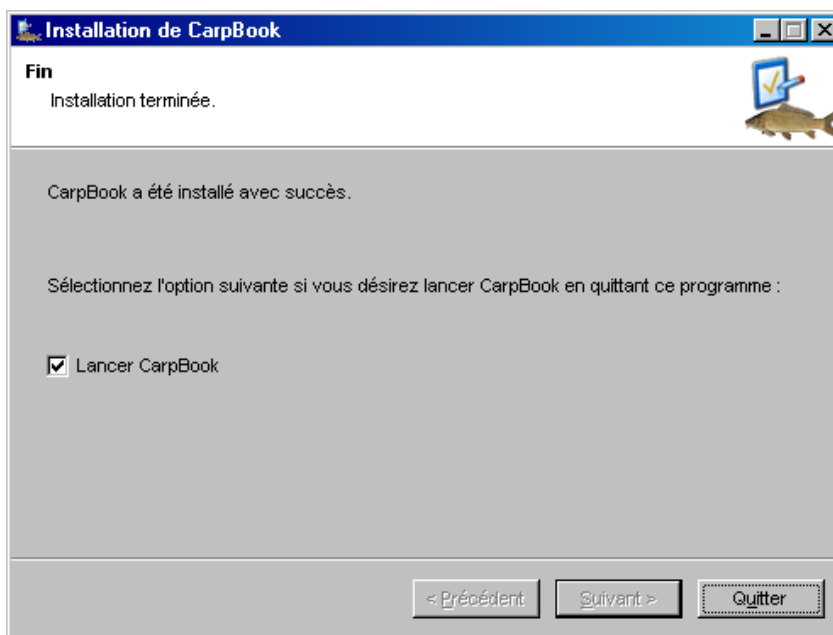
Installation de CarpBook

Fin

Installation terminée.

CarpBook a été installé avec succès.

Sélectionnez l'option suivante si vous désirez lancer CarpBook en quittant ce programme :

Lancer CarpBook

< Précédent

Suivant >

Quitter